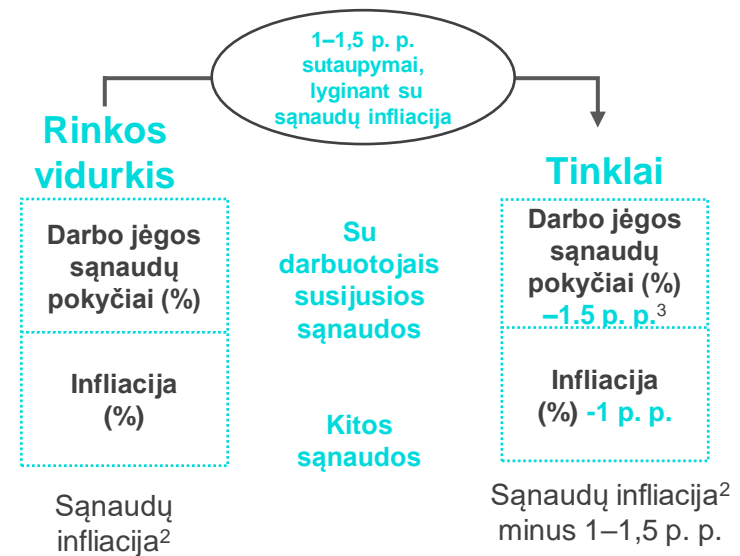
1–1,5 p. p. sutaupymai, lyginant su sąnaudų infliacija

Rinkos vidurkis

Darbo jėgos sąnaudų pokyčiai (%)

Infliacija (%)

Sąnaudų infliacija$^2$

Su darbuotojais susijusios sąnaudos

Kitos sąnaudos

Tinklai

Darbo jėgos sąnaudų pokyčiai (%) –1,5 p. p.$^3$

Infliacija (%) -1 p. p.

Sąnaudų infliacija$^2$ minus 1–1,5 p. p.